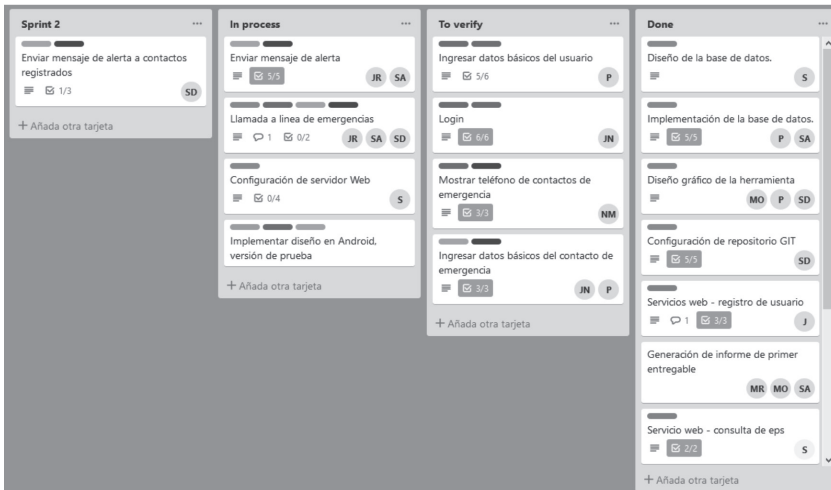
Sprint 2 ...

Enviar mensaje de alerta a contactos registrados
1/3 SD

+ Añada otra tarjeta

In process ...

Enviar mensaje de alerta
5/5 JR SA

Llamada a linea de emergencias
1 0/2 JR SA SD

Configuración de servidor Web
0/4 S

Implementar diseño en Android, versión de prueba

+ Añada otra tarjeta

To verify ...

Ingresar datos básicos del usuario
5/6 P

Login
6/6 JN

Mostrar teléfono de contactos de emergencia
3/3 NM

Ingresar datos básicos del contacto de emergencia
3/3 JN P

+ Añada otra tarjeta

Done ...

Diseño de la base de datos.
S

Implementación de la base de datos.
5/5 P SA

Diseño gráfico de la herramienta
MO P SD

Configuración de repositorio GIT
5/5 SD

Servicios web - registro de usuario
1 3/3 J

Generación de informe de primer entregable
MR MO SA

Servicio web - consulta de eps
2/2 S

+ Añada otra tarjeta